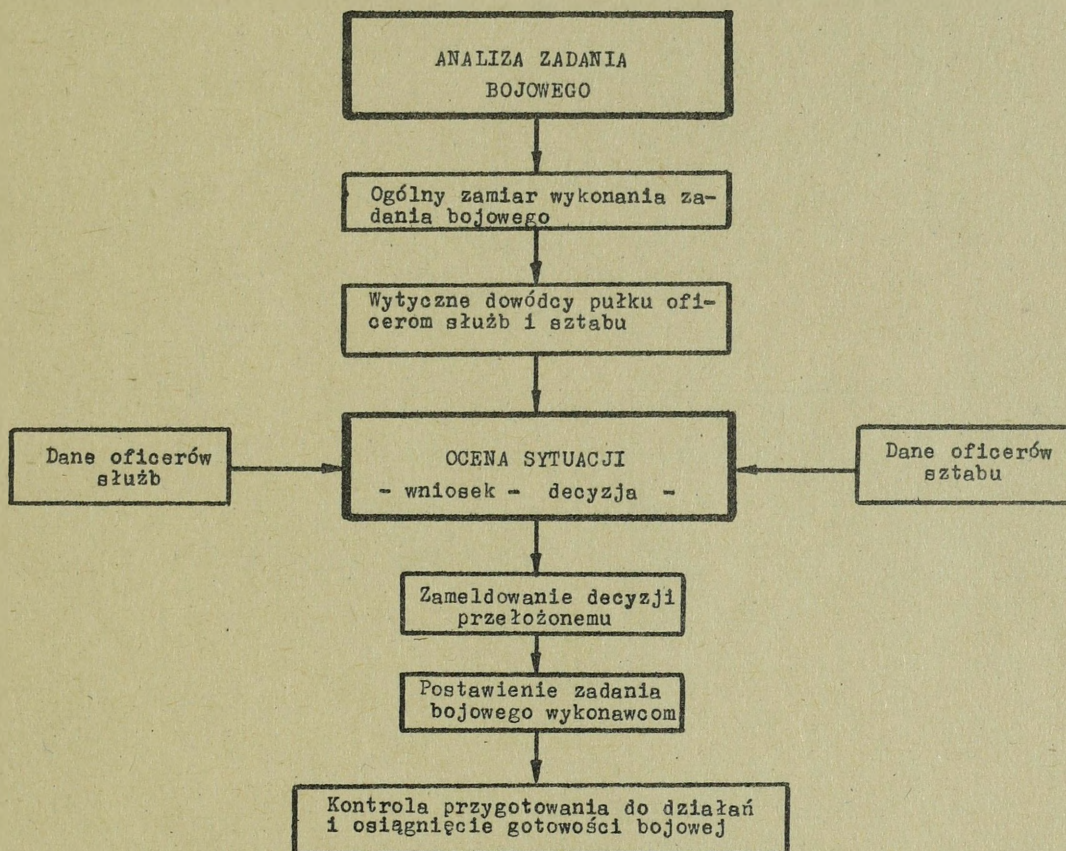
ANALIZA ZADANIA BOJOWEGO

Ogólny zamiar wykonania zadania bojowego

Wytyczne dowódcy pułku oficerom służb i sztabu

Dane oficerów służb

OCENA SYTUACJI
- wniosek - decyzja -

Dane oficerów sztabu

Zameldowanie decyzji przełożonemu

Postawienie zadania bojowego wykonawcom

Kontrola przygotowania do działań i osiągnięcie gotowości bojowej